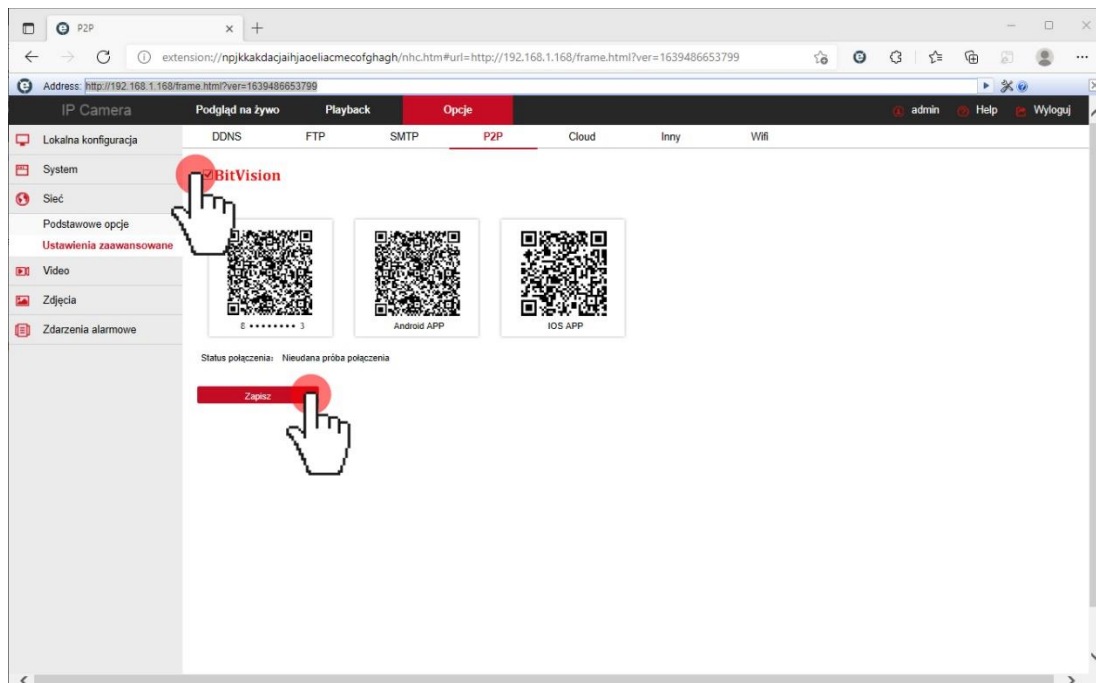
P2P

extension://npjkkakdacjaihjaoeliacmecofghagh/nhc.htm#url=http://192.168.1.168/frame.html?ver=1639486653799

Address: http://192.168.1.168/frame.html?ver=1639486653799

IP Camera

Podgląd na żywo

Playback

Opcje

admin

Help

Wyloguj

Lokalna konfiguracja

System

Sieć

Podstawowe opcje

Ustawienia zaawansowane

Video

Zdjęcia

Zdarzenia alarmowe

DDNS

FTP

SMTP

P2P

Cloud

Inny

Wifi

BitVision

8 ••••••••• 3

Android APP

IOS APP

Status połączenia: Nieudana próba połączenia

Zapisz